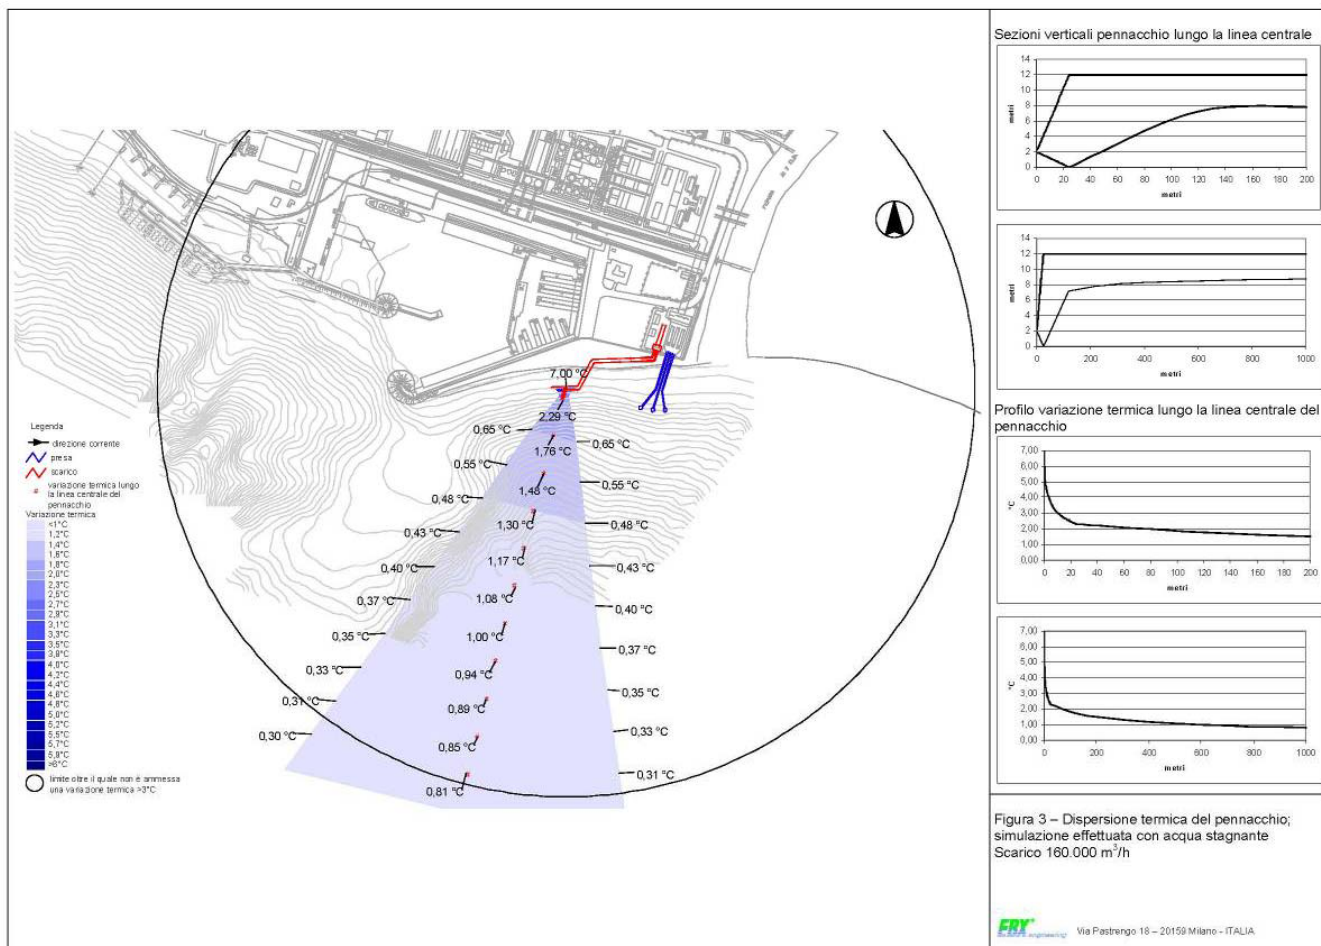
7,00 °C
2,29 °C
0,65 °C
0,65 °C
1,76 °C
0,55 °C
1,48 °C
0,55 °C
0,48 °C
1,30 °C
0,48 °C
0,43 °C
1,17 °C
0,40 °C
0,43 °C
1,08 °C
0,37 °C
0,40 °C
1,00 °C
0,35 °C
0,37 °C
0,94 °C
0,33 °C
0,35 °C
0,89 °C
0,31 °C
0,85 °C
0,33 °C
0,30 °C
0,81 °C
0,31 °C

Legenda
direzione corrente
presa
scarico
variazione termica lungo la linea centrale del pennacchio
Variazione termica
<1°C
1,2°C
1,4°C
1,6°C
1,8°C
2,0°C
2,3°C
2,5°C
2,7°C
2,9°C
3,1°C
3,3°C
3,5°C
3,8°C
4,0°C
4,2°C
4,4°C
4,6°C
4,8°C
5,0°C
5,2°C
5,5°C
5,7°C
5,9°C
>6°C
limite oltre il quale non è ammessa una variazione termica >3°C

Sezioni verticali pennacchio lungo la linea centrale

14
12
10
8
6
4
2
0
metri
0 20 40 60 80 100 120 140 160 180 200
metri

14
12
10
8
6
4
2
0
metri
0 200 400 600 800 1000
metri

Profilo variazione termica lungo la linea centrale del pennacchio

7,00
6,00
5,00
4,00
3,00
2,00
1,00
0,00
°C
0 20 40 60 80 100 120 140 160 180 200
metri

7,00
6,00
5,00
4,00
3,00
2,00
1,00
0,00
°C
0 200 400 600 800 1000
metri

Figura 3 – Dispersione termica del pennacchio; simulazione effettuata con acqua stagnante
Scarico 160.000 m$^3$/h

FRY engineering Via Pastrengo 18 – 20159 Milano - ITALIA